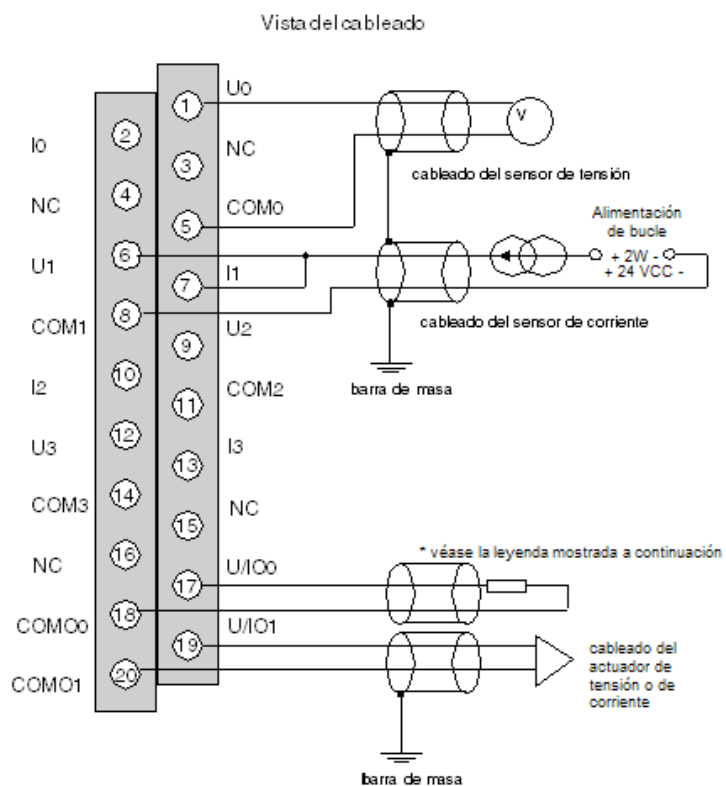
Vista del cableado

U0
1
V
I0
2
NC
3
cableado del sensor de tensión
NC
4
COM0
5
Alimentación de bucle
U1
6
+ 2W -
+ 24 VCC -
I1
7
COM1
8
U2
cableado del sensor de corriente
9
I2
10
COM2
11
barra de masa
U3
12
I3
13
COM3
14
NC
15
NC
16
* véase la leyenda mostrada a continuación
U/IO0
17
COMO0
18
U/IO1
19
cableado del actuador de tensión o de corriente
COMO1
20
barra de masa